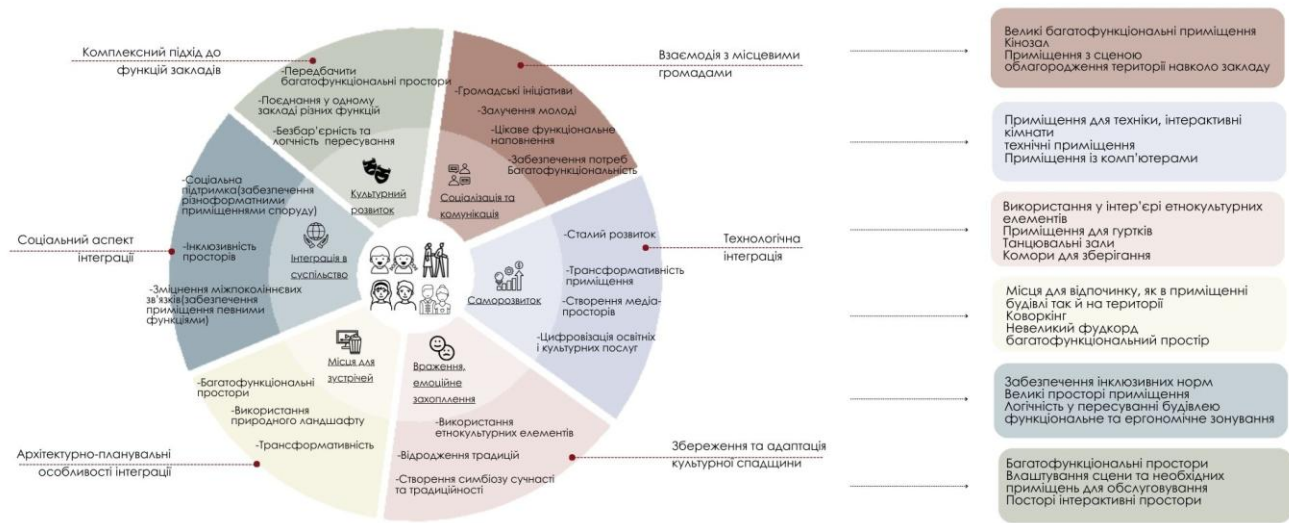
Комплексний підхід до функцій закладів

-Передбачити багатофункціональні простори
-Поєднання у одному закладі різних функцій
-Безбар'єрність та логічність пересування

Культурний розвиток

Взаємодія з місцевими громадами

-Громадські ініціативи
-Залучення молоді
-Цікаве функціональне наповнення
-Забезпечення потреб Багатофункціональність

Соціалізація та комунікація

Соціальний аспект інтеграції

-Соціальна підтримка(забезпечення різноформатними приміщеннями споруду)
-Інклюзивність просторів
-Зміцнення міжпоколіннєвих зв'язків(забезпечення приміщення певними функціями)

Інтеграція в суспільство

Технологічна інтеграція

-Сталий розвиток
-Трансформативність приміщення
-Створення медіа-просторів
-Цифровізація освітніх і культурних послуг

Саморозвиток

Місця для зустрічей

-Багатофункціональні простори
-Використання природного ландшафту
-Трансформативність

Архітектурно-планувальні особливості інтеграції

Враження, емоційне захоплення

-Використання етнокультурних елементів
-Відродження традицій
-Створення симбіозу сучасті та традиційності

Збереження та адаптація культурної спадщини

Великі багатофункціональні приміщення
Кінозал
Приміщення з сценою
облагородження території навколо закладу

Приміщення для техніки, інтерактивні кімнати
технічні приміщення
Приміщення із комп'ютерами

Використання у інтер'єрі етнокультурних елементів
Приміщення для гуртків
Танцювальні зали
Комори для зберігання

Місця для відпочинку, як в приміщенні будівлі так й на території
Коворкінг
Невеликий фудкорд
багатофункціональний простір

Забезпечення інклюзивних норм
Великі простори приміщення
Логічність у пересуванні будівлею
функціональне та ергономічне зонування

Багатофункціональні простори
Влаштування сцени та необхідних приміщень для обслуговування
Посторі інтерактивні простори